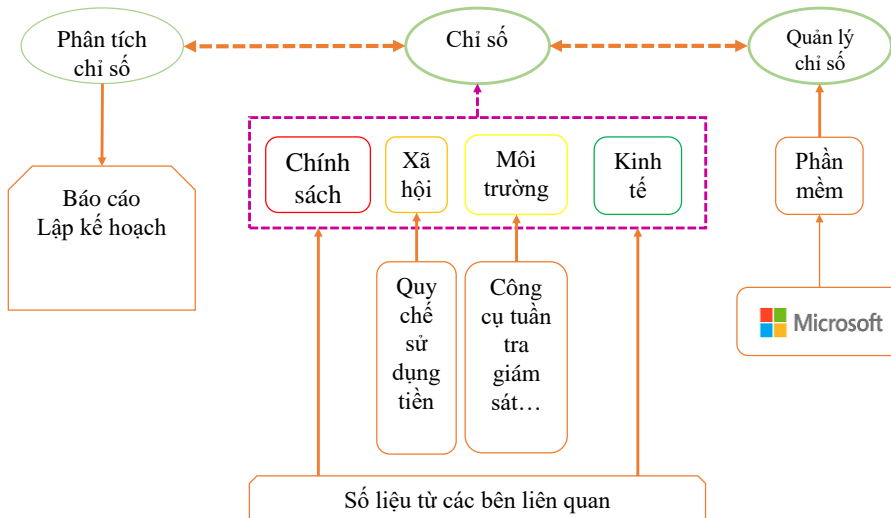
Phân tích chỉ số

Chỉ số

Quản lý chỉ số

Báo cáo
Lập kế hoạch

Chính sách

Xã hội

Môi trường

Kinh tế

Phần mềm

Microsoft

Quy chế sử dụng tiền

Công cụ tuần tra giám sát…

Số liệu từ các bên liên quan